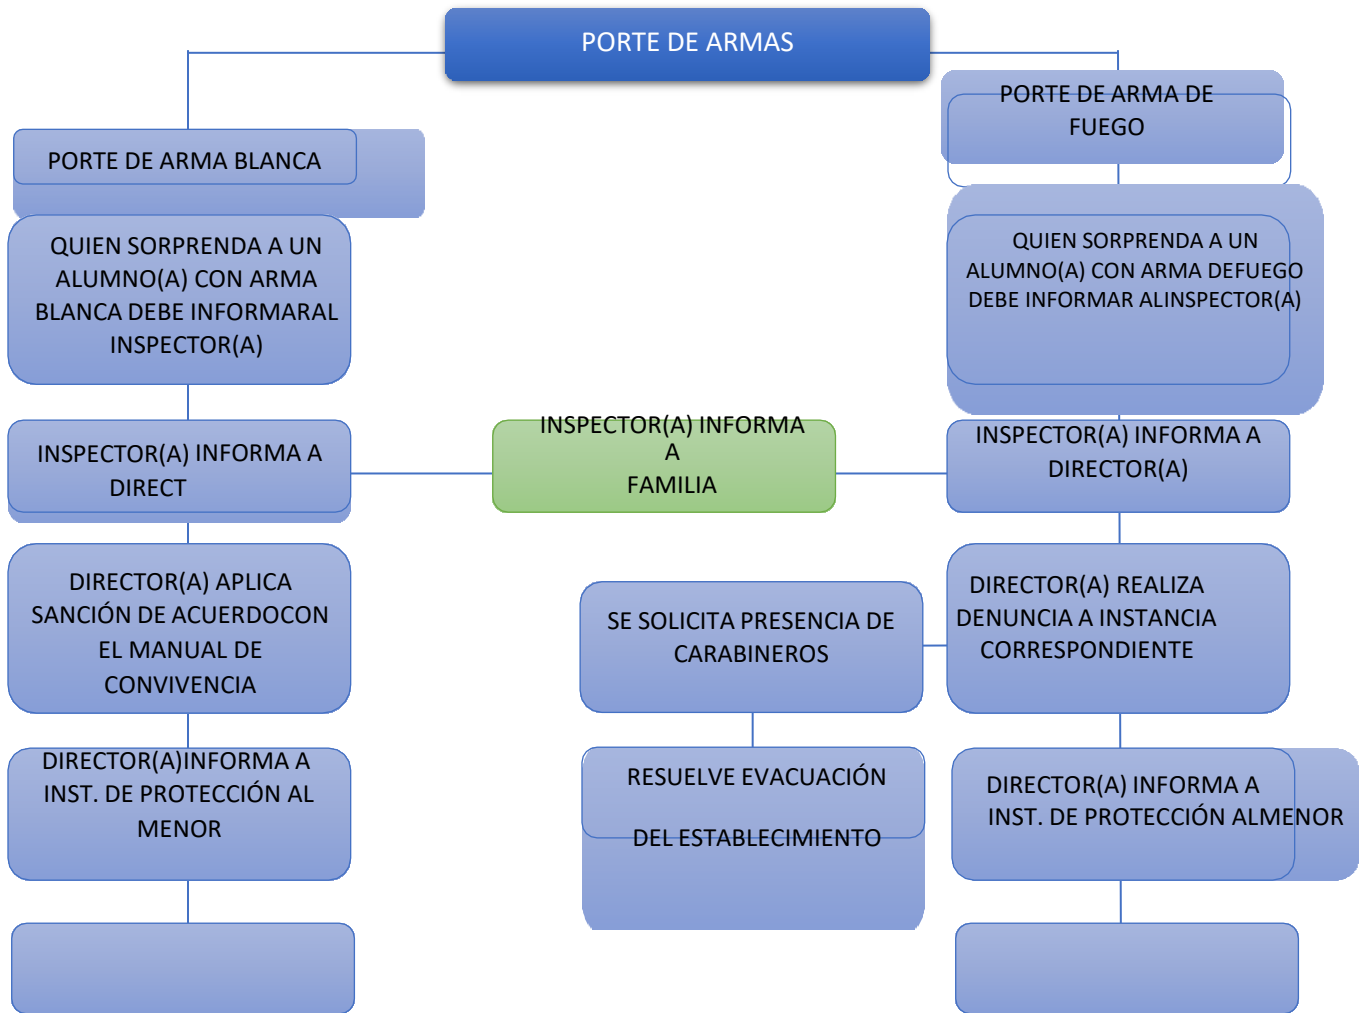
PORTE DE ARMAS

PORTE DE ARMA BLANCA

QUIEN SORPRENDA A UN ALUMNO(A) CON ARMA BLANCA DEBE INFORMARAL INSPECTOR(A)

INSPECTOR(A) INFORMA A DIRECT

DIRECTOR(A) APLICA SANCIÓN DE ACUERDOCON EL MANUAL DE CONVIVENCIA

DIRECTOR(A)INFORMA A INST. DE PROTECCIÓN AL MENOR

INSPECTOR(A) INFORMA A FAMILIA

SE SOLICITA PRESENCIA DE CARABINEROS

RESUELVE EVACUACIÓN DEL ESTABLECIMIENTO

PORTE DE ARMA DE FUEGO

QUIEN SORPRENDA A UN ALUMNO(A) CON ARMA DEFUEGO DEBE INFORMAR ALINSPECTOR(A)

INSPECTOR(A) INFORMA A DIRECTOR(A)

DIRECTOR(A) REALIZA DENUNCIA A INSTANCIA CORRESPONDIENTE

DIRECTOR(A) INFORMA A INST. DE PROTECCIÓN ALMENOR